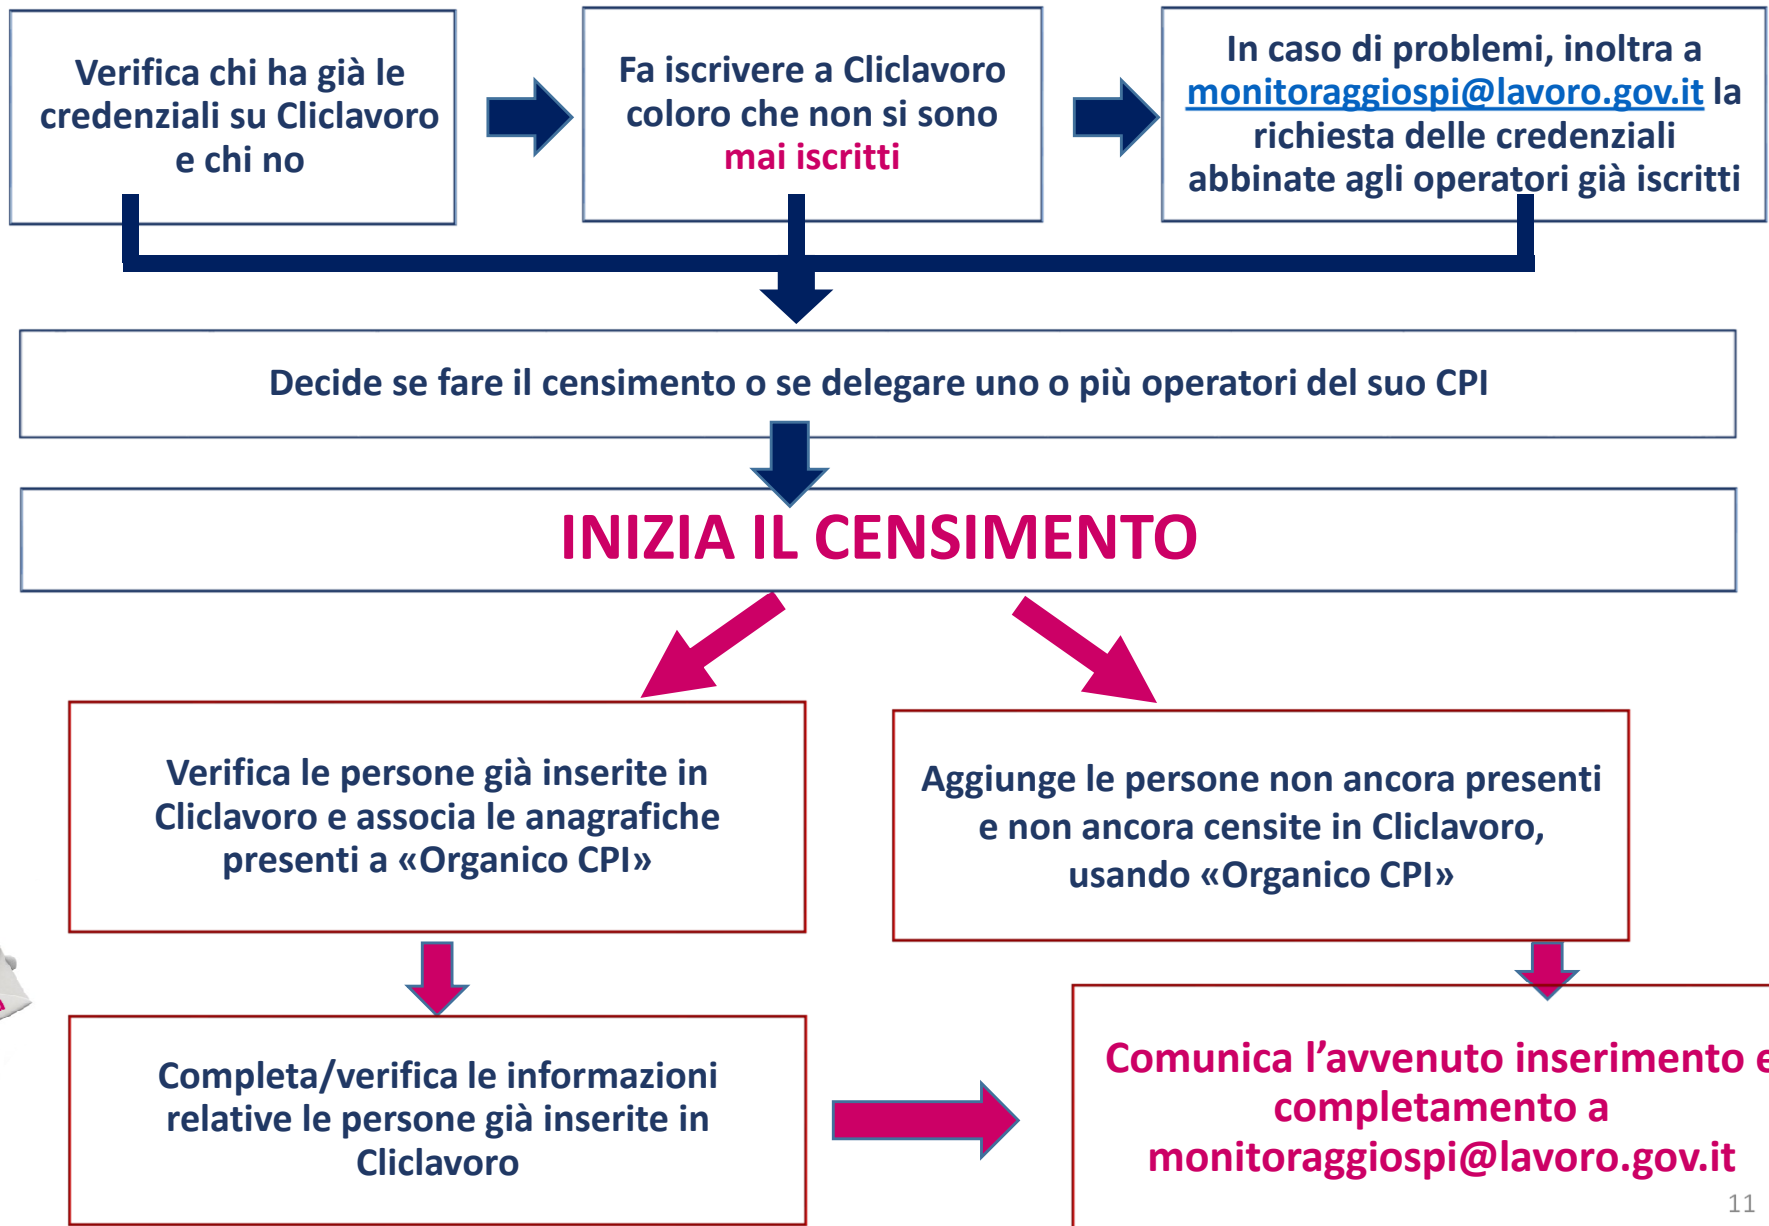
Verifica chi ha già le credenziali su Cliclavoro e chi no

Fa iscrivere a Cliclavoro coloro che non si sono mai iscritti

In caso di problemi, inoltra a monitoraggiospi@lavoro.gov.it la richiesta delle credenziali abbinate agli operatori già iscritti

Decide se fare il censimento o se delegare uno o più operatori del suo CPI

INIZIA IL CENSIMENTO

Verifica le persone già inserite in Cliclavoro e associa le anagrafiche presenti a «Organico CPI»

Aggiunge le persone non ancora presenti e non ancora censite in Cliclavoro, usando «Organico CPI»

Completa/verifica le informazioni relative le persone già inserite in Cliclavoro

Comunica l’avvenuto inserimento e completamento a monitoraggiospi@lavoro.gov.it

11